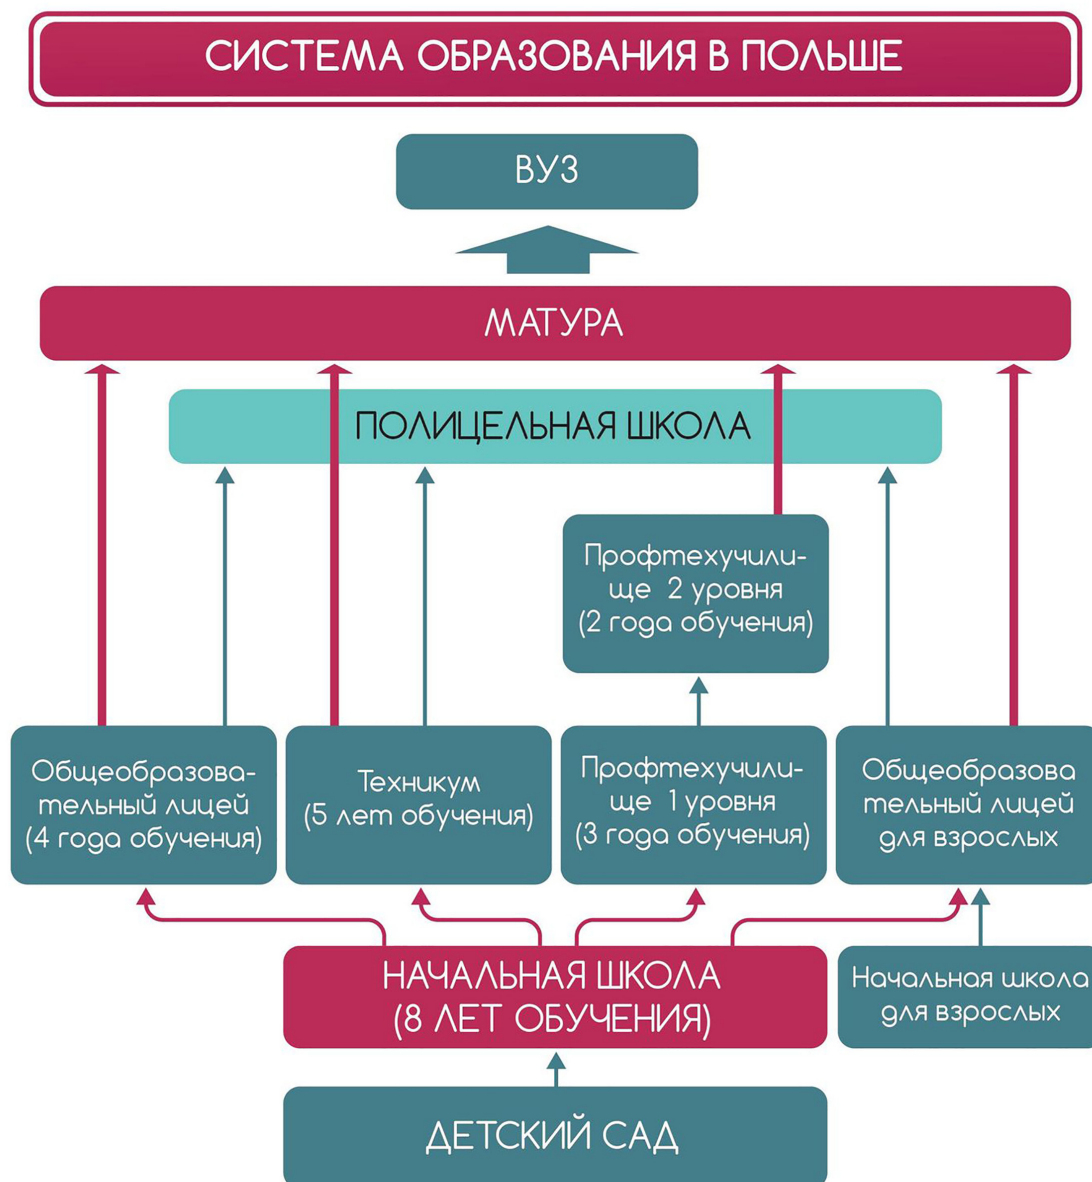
СИСТЕМА ОБРАЗОВАНИЯ В ПОЛЬШЕ

ВУЗ

МАТУРА

ПОЛИЦЕЛЬНАЯ ШКОЛА

Профтехучилище 2 уровня (2 года обучения)

Общеобразовательный лицей (4 года обучения)

Техникум (5 лет обучения)

Профтехучилище 1 уровня (3 года обучения)

Общеобразова тельный лицей для взрослых

НАЧАЛЬНАЯ ШКОЛА (8 ЛЕТ ОБУЧЕНИЯ)

Начальная школа для взрослых

ДЕТСКИЙ САД